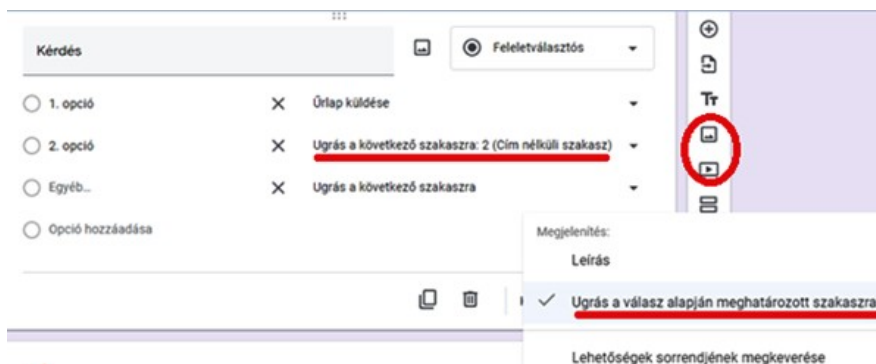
Kérdés

Feleletválasztós

1. opció

Űrlap küldése

2. opció

Ugrás a következő szakaszra: 2 (Cím nélküli szakasz)

Egyéb...

Ugrás a következő szakaszra

Opció hozzáadása

Megjelenítés:

Leírás

Ugrás a válasz alapján meghatározott szakaszra

Lehetőségek sorrendjének megkeverése